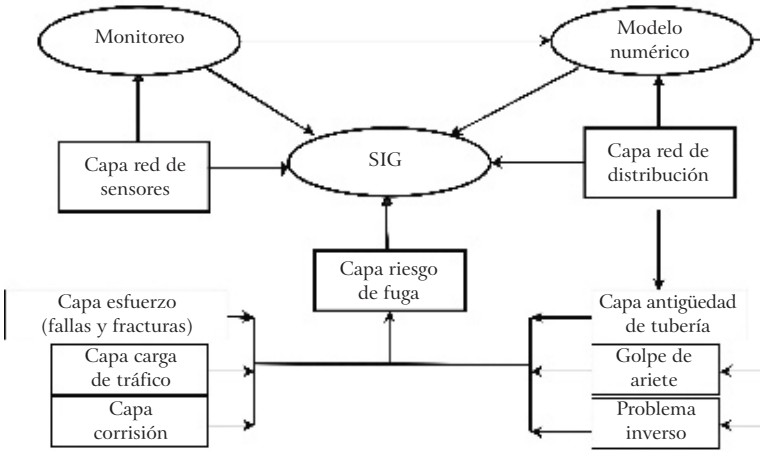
Monitoreo

Modelo numérico

SIG

Capa red de sensores

Capa red de distribución

Capa riesgo de fuga

Capa esfuerzo (fallas y fracturas)

Capa carga de tráfico

Capa corrisión

Capa antigüedad de tubería

Golpe de ariete

Problema inverso